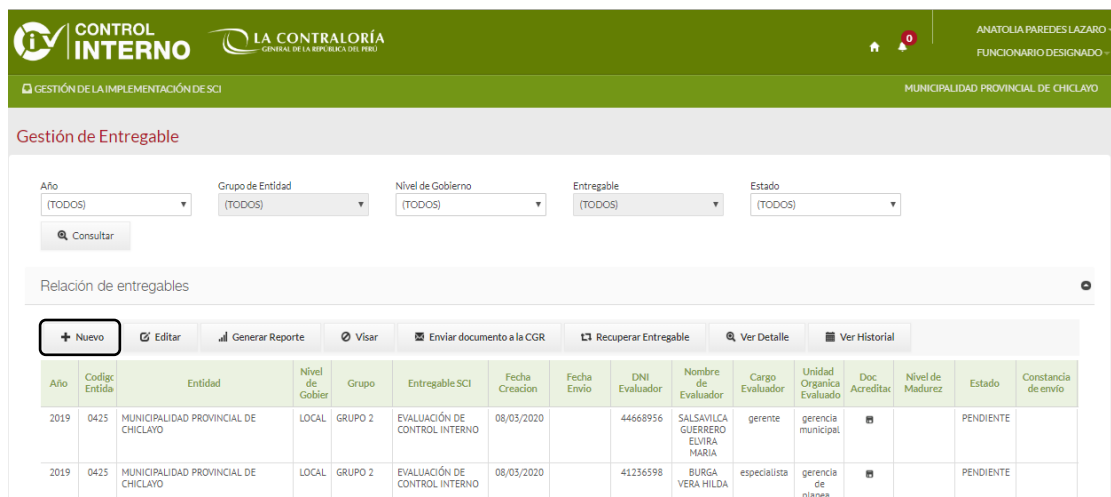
CONTROL INTERNO

LA CONTRALORÍA
GENERAL DE LA REPÚBLICA DEL PERÚ

0

ANATOLIA PAREDES LAZARO
FUNCIONARIO DESIGNADO

GESTIÓN DE LA IMPLEMENTACIÓN DE SCI

MUNICIPALIDAD PROVINCIAL DE CHICLAYO

Gestión de Entregable

Año
(TODOS)

Grupo de Entidad
(TODOS)

Nivel de Gobierno
(TODOS)

Entregable
(TODOS)

Estado
(TODOS)

Consultar

Relación de entregables

Nuevo | Editar | Generar Reporte | Visar | Enviar documento a la CGR | Recuperar Entregable | Ver Detalle | Ver Historial

| Año | Codigo Entida | Entidad | Nivel de Gobier | Grupo | Entregable SCI | Fecha Creacion | Fecha Envio | DNI Evaluador | Nombre de Evaluador | Cargo Evaluador | Unidad Organica Evaluad | Doc Acreditac | Nivel de Madurez | Estado | Constancia de envío |
|---|---|---|---|---|---|---|---|---|---|---|---|---|---|---|---|
| 2019 | 0425 | MUNICIPALIDAD PROVINCIAL DE CHICLAYO | LOCAL | GRUPO 2 | EVALUACIÓN DE CONTROL INTERNO | 08/03/2020 | | 44668956 | SALSAVILCA GUERRERO ELVIRA MARIA | gerente | gerencia municipal | | | PENDIENTE | |
| 2019 | 0425 | MUNICIPALIDAD PROVINCIAL DE CHICLAYO | LOCAL | GRUPO 2 | EVALUACIÓN DE CONTROL INTERNO | 08/03/2020 | | 41236598 | BURGA VERA HILDA | especialista | gerencia de planea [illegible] | | | PENDIENTE | |